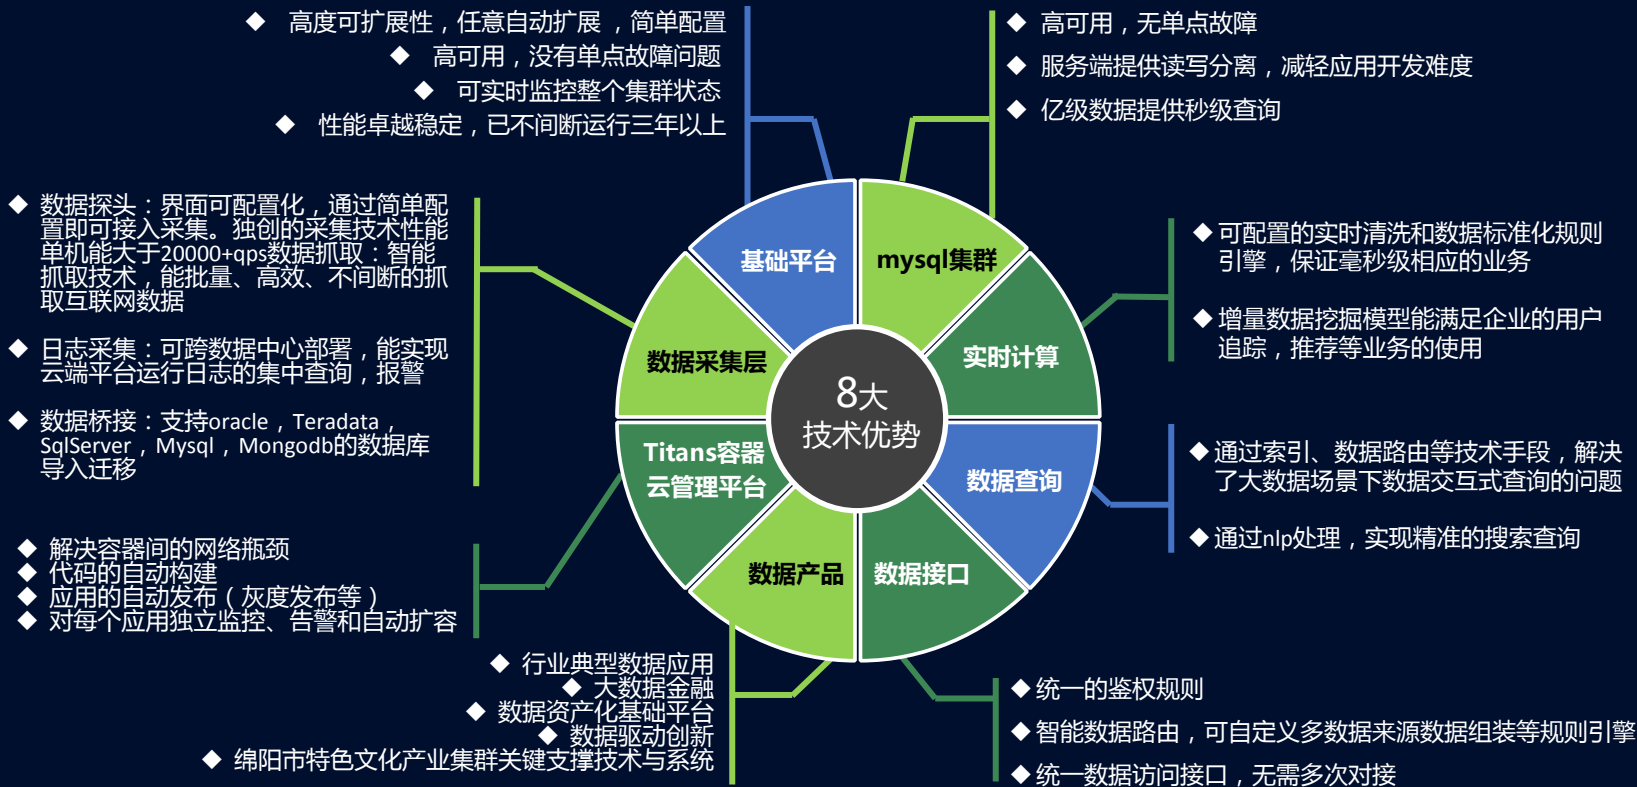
◆ 高度可扩展性，任意自动扩展 ，简单配置
◆ 高可用，没有单点故障问题
◆ 可实时监控整个集群状态
◆ 性能卓越稳定，已不间断运行三年以上

◆ 高可用，无单点故障
◆ 服务端提供读写分离，减轻应用开发难度
◆ 亿级数据提供秒级查询

◆ 数据探头：界面可配置化，通过简单配置即可接入采集。独创的采集技术性能单机能大于20000+qps数据抓取：智能抓取技术，能批量、高效、不间断的抓取互联网数据

◆ 日志采集：可跨数据中心部署，能实现云端平台运行日志的集中查询，报警

◆ 数据桥接：支持oracle，Teradata，SqlServer，Mysql，Mongodb的数据库导入迁移

◆ 可配置的实时清洗和数据标准化规则引擎，保证毫秒级相应的业务

◆ 增量数据挖掘模型能满足企业的用户追踪，推荐等业务的使用

基础平台
mysql集群
数据采集层
实时计算
8大
技术优势
Titans容器
云管理平台
数据查询
数据产品
数据接口

◆ 通过索引、数据路由等技术手段，解决了大数据场景下数据交互式查询的问题

◆ 通过nlp处理，实现精准的搜索查询

◆ 解决容器间的网络瓶颈
◆ 代码的自动构建
◆ 应用的自动发布（灰度发布等）
◆ 对每个应用独立监控、告警和自动扩容

◆ 行业典型数据应用
◆ 大数据金融
◆ 数据资产化基础平台
◆ 数据驱动创新
◆ 绵阳市特色文化产业集群关键支撑技术与系统

◆ 统一的鉴权规则
◆ 智能数据路由，可自定义多数据来源数据组装等规则引擎
◆ 统一数据访问接口，无需多次对接